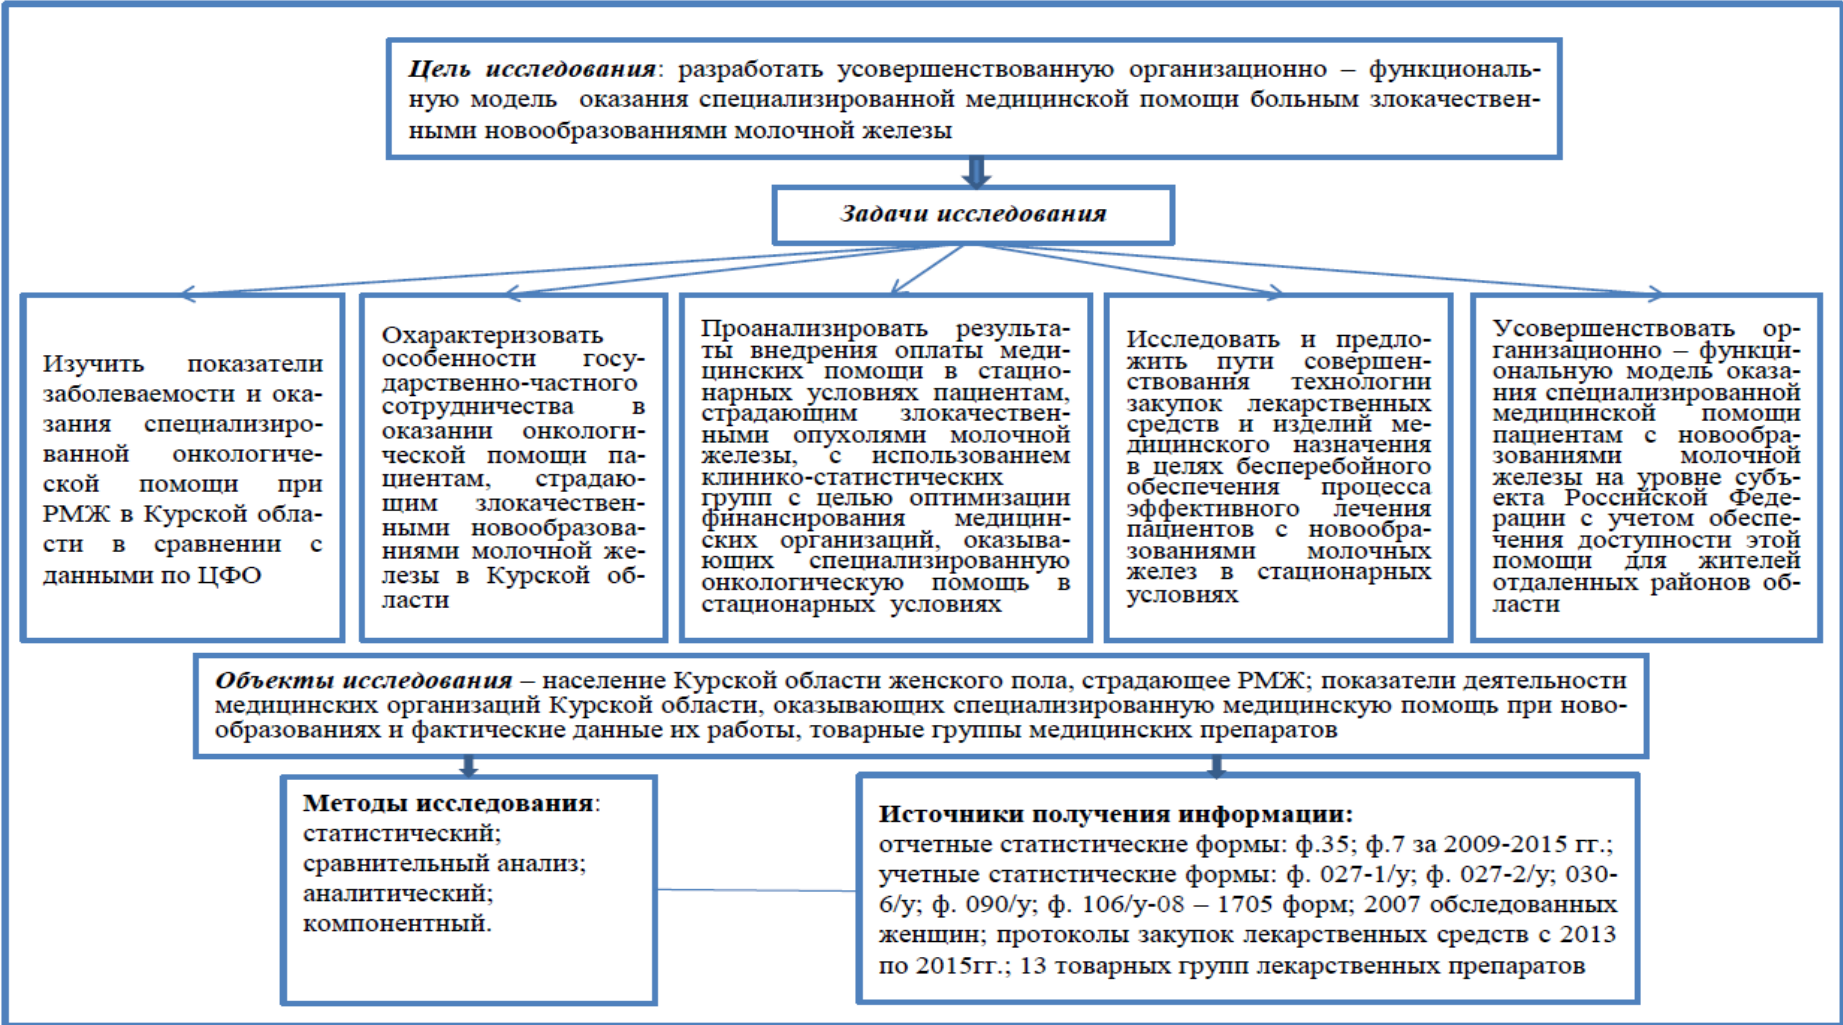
**Цель исследования**: разработать усовершенствованную организационно – функциональную модель оказания специализированной медицинской помощи больным злокачественными новообразованиями молочной железы

**Задачи исследования**

Изучить показатели заболеваемости и оказания специализированной онкологической помощи при РМЖ в Курской области в сравнении с данными по ЦФО

Охарактеризовать особенности государственно-частного сотрудничества в оказании онкологической помощи пациентам, страдающим злокачественными новообразованиями молочной железы в Курской области

Проанализировать результаты внедрения оплаты медицинских помощи в стационарных условиях пациентам, страдающим злокачественными опухолями молочной железы, с использованием клинико-статистических групп с целью оптимизации финансирования медицинских организаций, оказывающих специализированную онкологическую помощь в стационарных условиях

Исследовать и предложить пути совершенствования технологии закупок лекарственных средств и изделий медицинского назначения в целях бесперебойного обеспечения процесса эффективного лечения пациентов с новообразованиями молочных желез в стационарных условиях

Усовершенствовать организационно – функциональную модель оказания специализированной медицинской помощи пациентам с новообразованиями молочной железы на уровне субъекта Российской Федерации с учетом обеспечения доступности этой помощи для жителей отдаленных районов области

**Объекты исследования** – население Курской области женского пола, страдающее РМЖ; показатели деятельности медицинских организаций Курской области, оказывающих специализированную медицинскую помощь при новообразованиях и фактические данные их работы, товарные группы медицинских препаратов

**Методы исследования**: статистический; сравнительный анализ; аналитический; компонентный.

**Источники получения информации:** отчетные статистические формы: ф.35; ф.7 за 2009-2015 гг.; учетные статистические формы: ф. 027-1/у; ф. 027-2/у; 030-6/у; ф. 090/у; ф. 106/у-08 – 1705 форм; 2007 обследованных женщин; протоколы закупок лекарственных средств с 2013 по 2015гг.; 13 товарных групп лекарственных препаратов